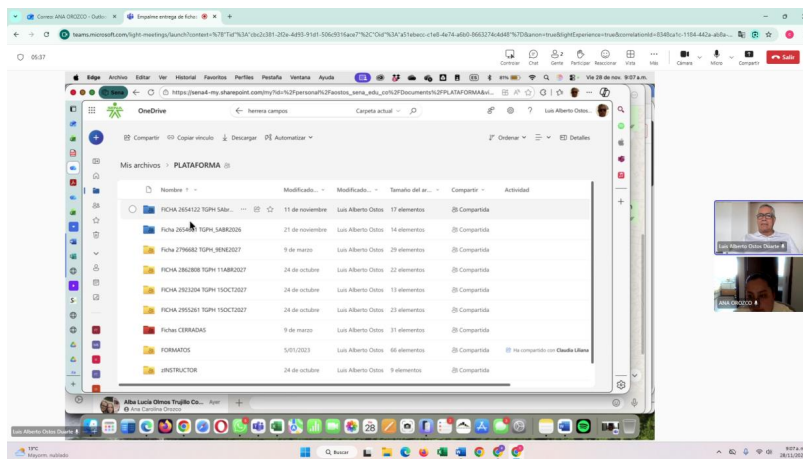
Correo: ANA OROZCO - Outlo
Empalme entrega de fichas
teams.microsoft.com/light-meetings/launch?context=%7B"Tid"%3A"cbc2c381-2f2e-4d93-91d1-506c9316ace7"%2C"Oid"%3A"a51ebacc-c1e8-4e74-a6b0-8663274c4d48"%7D&anon=true&lightExperience=true&correlationId=8348ca1c-1184-442a-ab6a-...
05:37
Controlar Chat Gente Participar Reaccionar Vista Más Cámara Micro Compartir Salir
Edge Archivo Editar Ver Historial Favoritos Perfiles Pestaña Ventana Ayuda
81% Vie 28 de nov. 9:07 a.m.
Sena
https://sena4-my.sharepoint.com/my?id=%2Fpersonal%2Faostos_sena_edu_co%2FDocuments%2FPLATAFORMA&vi...
OneDrive
herrera campos
Carpeta actual
Luis Alberto Ostos
Compartir Copiar vínculo Descargar Automatizar
Ordenar Detalles
Mis archivos > PLATAFORMA

| Nombre | Modificado... | Modificado... | Tamaño del ar... | Compartir | Actividad |
|---|---|---|---|---|---|
| FICHA 2654122 TGPH 5ABr... | 11 de noviembre | Luis Alberto Ostos | 17 elementos | Compartida | |
| FICHA 2654... TGPH 5ABR2026 | 21 de noviembre | Luis Alberto Ostos | 14 elementos | Compartida | |
| FICHA 2796682 TGPH 9ENE2027 | 9 de marzo | Luis Alberto Ostos | 29 elementos | Compartida | |
| FICHA 2862808 TGPH 11ABR2027 | 24 de octubre | Luis Alberto Ostos | 22 elementos | Compartida | |
| FICHA 2923204 TGPH 15OCT2027 | 24 de octubre | Luis Alberto Ostos | 13 elementos | Compartida | |
| FICHA 2955261 TGPH 15OCT2027 | 24 de octubre | Luis Alberto Ostos | 23 elementos | Compartida | |
| Fichas CERRADAS | 9 de marzo | Luis Alberto Ostos | 31 elementos | Compartida | |
| FORMATOS | 5/01/2023 | Luis Alberto Ostos | 66 elementos | Compartida | Ha compartido con Claudia Liliana |
| zINSTRUCTOR | 24 de octubre | Luis Alberto Ostos | 9 elementos | Compartida | |

Alba Lucía Olmos Trujillo Co... Ayer
Ana Carolina Orozco
Luis Alberto Ostos Oviarte
ANA OROZCO
Luis Alberto Ostos Oviarte
19°C Mayorm. nublado
Buscar
9:07 a.m. 28/11/2025